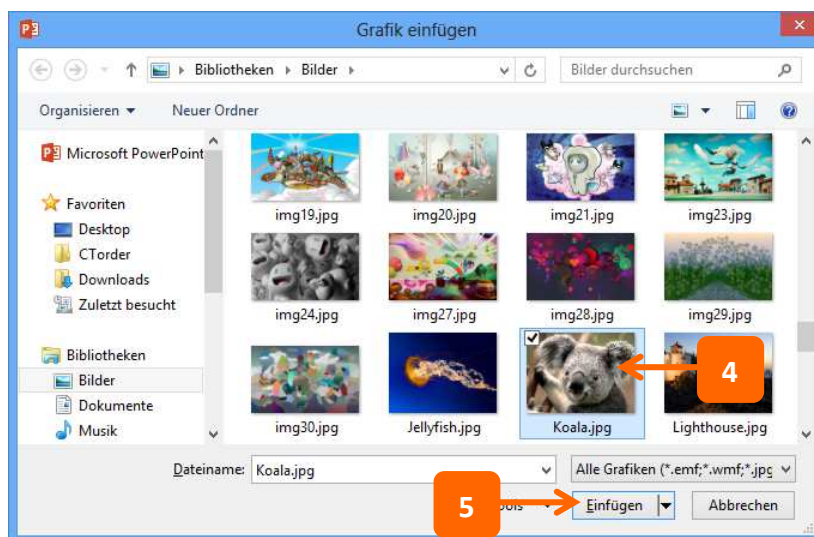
Grafik einfügen

Bibliotheken ▸ Bilder ▸

Bilder durchsuchen

Organisieren ▾ Neuer Ordner

Microsoft PowerPoint

Favoriten
Desktop
CTorder
Downloads
Zuletzt besucht

Bibliotheken
Bilder
Dokumente
Musik

img19.jpg
img20.jpg
img21.jpg
img23.jpg
img24.jpg
img27.jpg
img28.jpg
img29.jpg
img30.jpg
Jellyfish.jpg
Koala.jpg
Lighthouse.jpg

4

Dateiname: Koala.jpg

Alle Grafiken (*.emf;*.wmf;*.jpg

5

ools

Einfügen

Abbrechen